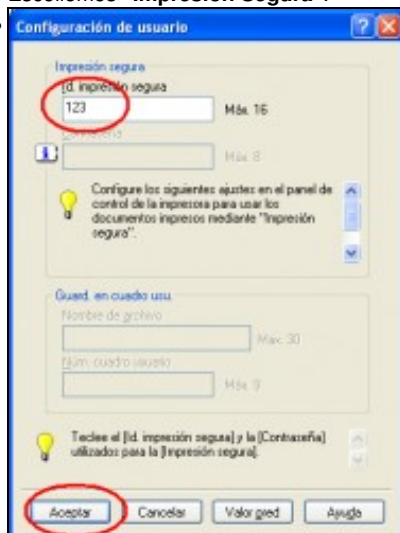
Escollemos "Impresión Segura".

Configuración de usuario

Impresión segura
Id. impresión segura
123
Máx. 16
Contraseña
Máx. 8
Configure los siguientes ajustes en el panel de control de la impresora para usar los documentos impresos mediante "Impresión segura".

Guard. en cuadro usu.
Nombre de archivo
Máx. 30
Núm. cuadro usuario
Máx. 9

Teclee el [Id. impresión segura] y la [Contraseña] utilizados para la [Impresión segura].

Aceptar
Cancelar
Valor pred.
Ayuda